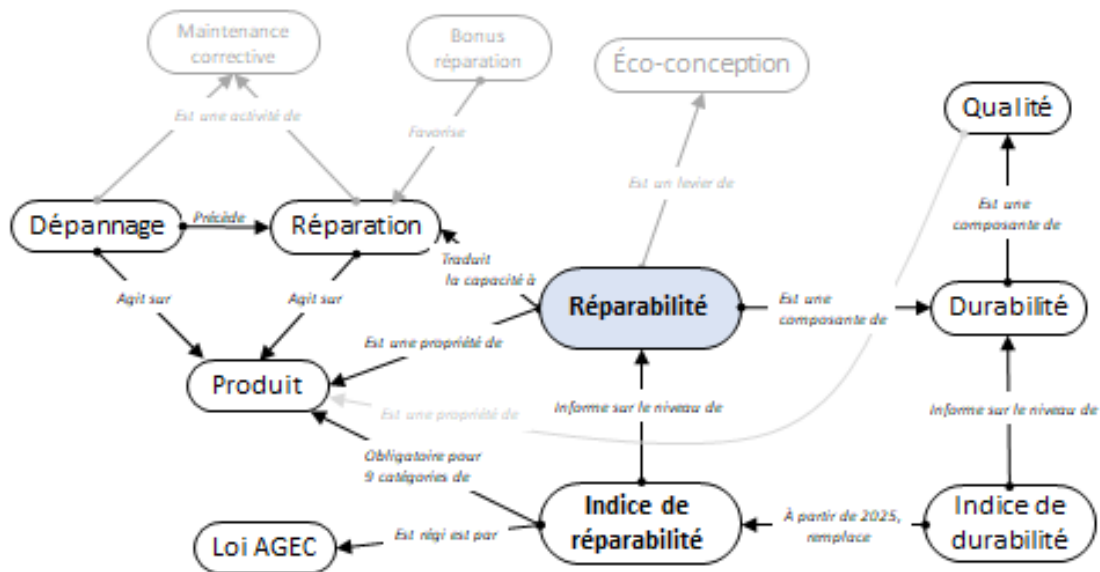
Maintenance corrective

Bonus réparation

Éco-conception

Qualité

Est une activité de

Favorise

Est un levier de

Est une composante de

Dépannage

Précède

Réparation

Traduit la capacité à

Réparabilité

Est une composante de

Durabilité

Agit sur

Agit sur

Est une propriété de

Produit

Est une propriété de

Informe sur le niveau de

Informe sur le niveau de

Obligatoire pour 9 catégories de

Indice de réparabilité

À partir de 2025, remplace

Indice de durabilité

Loi AGEC

Est régi est par